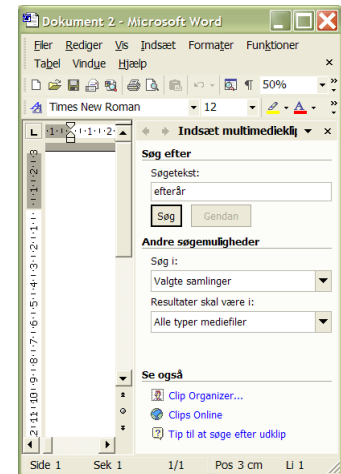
Dokument 2 - Microsoft Word

Filer Rediger Vis Indsæt Formater Funktioner
Tabel Vindue Hjælp

50%

Times New Roman 12

Indsæt multimedieklip

Søg efter
Søgetekst:
efterår
Søg Gendan

Andre søgemuligheder
Søg i:
Valgte samlinger
Resultater skal være i:
Alle typer mediefiler

Se også
Clip Organizer...
Clips Online
Tip til at søge efter udklip

Side 1 Sek 1 1/1 Pos 3 cm Li 1